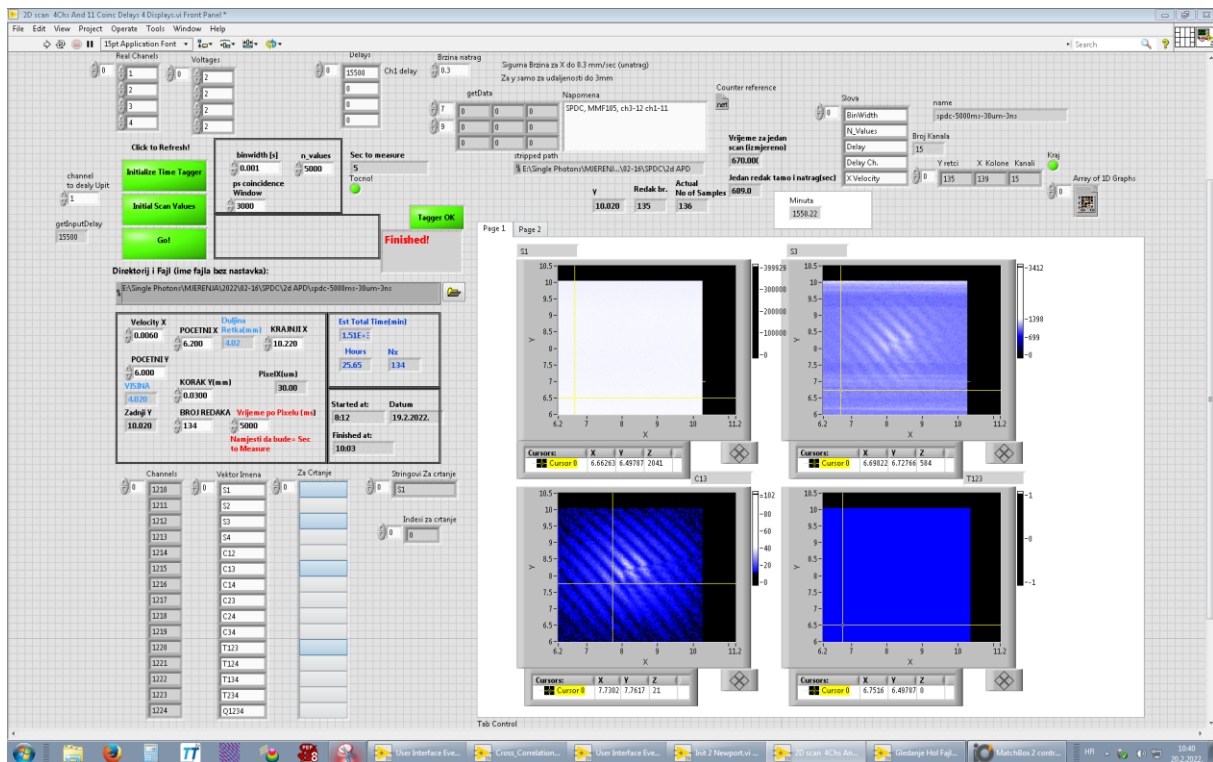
2D scan 4Chs And 11 Coinc Delays 4 Displays.vi Front Panel *

File Edit View Project Operate Tools Window Help

15pt Application Font

Search

Real Chanels
0
1
2
3
4

Voltages
0
2
2
2
2

Delays
0
15500
0
0
0

Ch1 delay

Brzina natrag
0.3

Sigurna Brzina za X do 0.3 mm/sec (unatrag)
Za y samo za udaljenosti do 3mm

getData
7
9
0 0 0
0 0 0
0 0 0

Napomena
SPDC, MMF105, ch3-12 ch1-11

Counter reference
refnum

Slova
0
BinWidth
N_Values
Delay
Delay Ch.
X Velocity

name
spdc-5000ms-30um-3ns

Broj Kanala
15

Vrijeme za jedan scan (izmjereno)
670.00

Jedan redak tamo i natrag(sec)
689.0

Y retci 135
X Kolone 139
Kanali 15

Kraj

Array of 1D Graphs
0

stripped path
E:\Single Photons\MJERENJ...\02-16\SPDC\2d APD

Y
10.020

Redak br.
135

Actual No of Samples
136

Minuta
1550.22

Click to Refresh!

Initialize Time Tagger

Initial Scan Values

Go!

channel to dealy Upit
1

getInputDelay
15500

binwidth [s]
0.001

n_values
5000

ps coincidence Window
3000

Sec to measure
5

Tocno!

Tagger OK

Finished!

Directorij i Fajl (ime fajla bez nastavka):
E:\Single Photons\MJERENJA\2022\02-16\SPDC\2d APD\spdc-5000ms-30um-3ns

Velocity X
0.0060

POCETNI X
6.200

Duljina Retka(mm)
4.02

KRAJNJI X
10.220

POCETNI Y
6.000

VISINA
4.020

KORAK Y(mm)
0.0300

PixelX(um)
30.00

Zadnji Y
10.020

BROJ REDAKA
134

Vrijeme po Pixelu (ms)
5000

Namjesti da bude= Sec to Measure

Est Total Time(min)
1.51E+3

Hours
25.65

Nx
134

Started at:
0:12

Datum
19.2.2022.

Finished at:
10:03

Channels
0
1210
1211
1212
1213
1214
1215
1216
1217
1218
1219
1220
1221
1222
1223
1224

Vektor Imena
0
S1
S2
S3
S4
C12
C13
C14
C23
C24
C34
T123
T124
T134
T234
Q1234

Za Crtanje
0

Stringovi Za crtanje
0
S1

Indexi za crtanje
0
0

Page 1
Page 2

S1
10.5
10
9.5
9
8.5
8
7.5
7
6.5
6
Y
6.2
7
8
9
10
11.2
X
399929
300000
200000
100000
0

Cursors:
X
Y
Z
Cursor 0
6.66263
6.49787
2041

S3
10.5
10
9.5
9
8.5
8
7.5
7
6.5
6
Y
6.2
7
8
9
10
11.2
X
3412
1398
699
0

Cursors:
X
Y
Z
Cursor 0
6.69822
6.72766
584

C13
10.5
10
9.5
9
8.5
8
7.5
7
6.5
6
Y
6.2
7
8
9
10
11.2
X
102
80
60
40
20
0

Cursors:
X
Y
Z
Cursor 0
7.7302
7.7617
21

T123
10.5
10
9.5
9
8.5
8
7.5
7
6.5
6
Y
6.2
7
8
9
10
11.2
X
1
0
-1

Cursors:
X
Y
Z
Cursor 0
6.7516
6.49787
0

Tab Control

User Interface Eve...
Cross_Correlation...
User Interface Eve...
Init 2 Newport.vi ...
2D scan 4Chs An...
Gledanje Hol Fajl...
MatchBox 2 contr...
HR
10:40
20.2.2022.